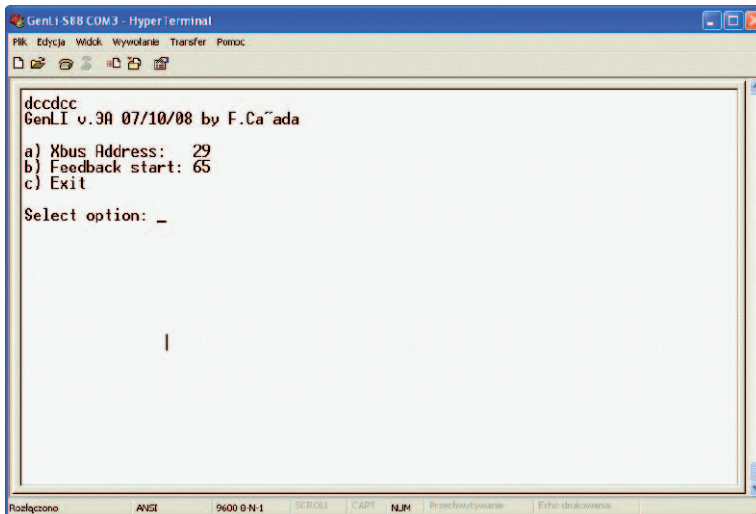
GenLI-S88 COM3 - HyperTerminal

Plik Edycja Widok Wywołanie Transfer Pomoc

dccdcc
GenLI v.3A 07/10/08 by F.Ca˜ada

a) Xbus Address: 29
b) Feedback start: 65
c) Exit

Select option: _

Rozłączono ANSI 9600 8-N-1 SCROLL CAPS NUM Przechwytywanie Echo drukowania